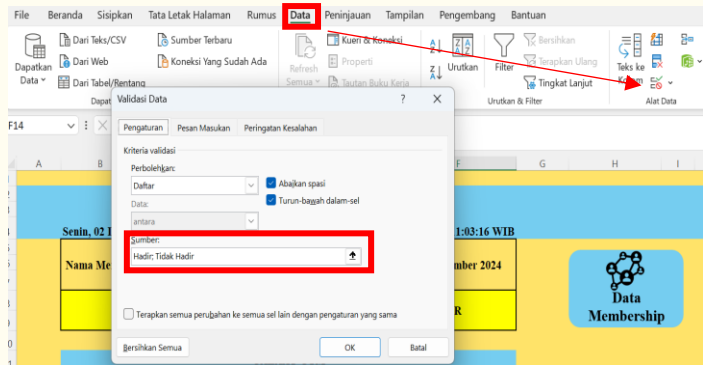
File Beranda Sisipkan Tata Letak Halaman Rumus Data Peninjauan Tampilan Pengembang Bantuan

Dapatkan Data
Dari Teks/CSV
Dari Web
Dari Tabel/Rentang
Sumber Terbaru
Koneksi Yang Sudah Ada
Refresh Semua
Kueri & Koneksi
Properti
Tautan Buku Kerja
Urutkan
Filter
Bersihkan
Terapkan Ulang
Tingkat Lanjut
Urutkan & Filter
Teks ke Kolom
Alat Data

F14

A B E F G H I

Senin, 02 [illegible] 1:03:16 WIB
Nama Me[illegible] mber 2024
R
Data Membership

Validasi Data ? ✕
Pengaturan Pesan Masukan Peringatan Kesalahan
Kriteria validasi
Perbolehkan:
Daftar
Abaikan spasi
Data:
Turun-bawah dalam-sel
antara
Sumber:
Hadir; Tidak Hadir
Terapkan semua perubahan ke semua sel lain dengan pengaturan yang sama
Bersihkan Semua
OK
Batal